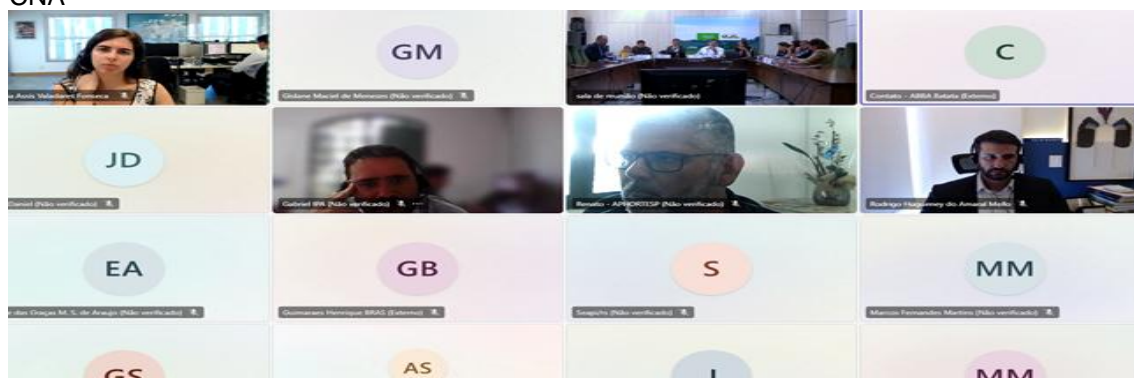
CNA

a Assis Valadares Fonseca

GM
Gislane Maciel de Menezes (Não verificado)

sala de reunião (Não verificado)

C
Contato - ABBA Batata (Externo)

JD
Daniel (Não verificado)

Gabriel IPA (Não verificado)

Renato - APHORTESP (Não verificado)

Rodrigo Huguenney do Amaral Mello

EA
das Graças M. S. de Araujo (Não verificado)

GB
Guimaraes Henrique BRAS (Externo)

S
Seapicho (Não verificado)

MM
Marcos Fernandes Martins (Não verificado)

GS

AS

J

MM